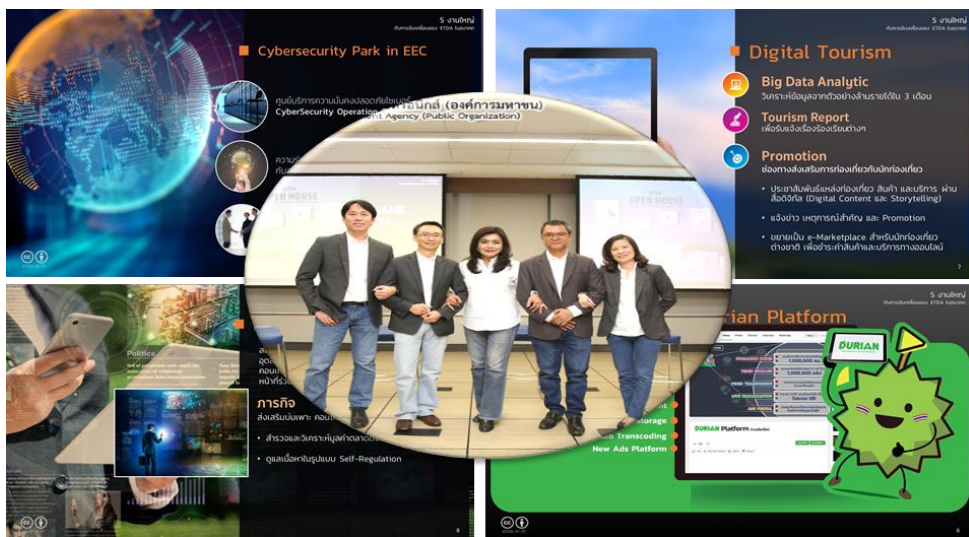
Cybersecurity Park in EEC

ศูนย์บริการความมั่นคงปลอดภัยไซเบอร์
CyberSecurity Operation

5 งานใหญ่
ทิศทางในอนาคตของ ETDA ในอนาคต

Digital Tourism

Big Data Analytic
วิเคราะห์ข้อมูลจากตัวอย่างล้านรายได้ใน 3 เดือน

Tourism Report
เพื่อรับแจ้งเรื่องร้องเรียนต่างๆ

Promotion
ช่องทางส่งเสริมการท่องเที่ยวกับนักท่องเที่ยว

• ประชาสัมพันธ์แหล่งท่องเที่ยว สินค้า และบริการ ผ่านสื่อดิจิทัล (Digital Content และ Storytelling)
• แจ้งข่าว เหตุการณ์สำคัญ และ Promotion
• ขยายเป็น e-Marketplace สำหรับนักท่องเที่ยวต่างชาติ เพื่อชำระค่าสินค้าและบริการทางออนไลน์

7

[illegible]ทรอนิกส์ (องค์การมหาชน)
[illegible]nt Agency (Public Organization)

OPEN HOUSE

OPEN HOUSE

Policies

ภารกิจ
ส่งเสริมมั่นเพาะ คอน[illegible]

• สำรวจและวิเคราะห์มูลค่าตลาด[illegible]
• ดูแลเนื้อหาในรูปแบบ Self-Regulation

8

5 งานใหญ่
ทิศทางในอนาคตของ ETDA ในอนาคต

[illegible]rian Platform

DURIAN

DURIAN Platform

Storage
Transcoding
New Ads Platform

6